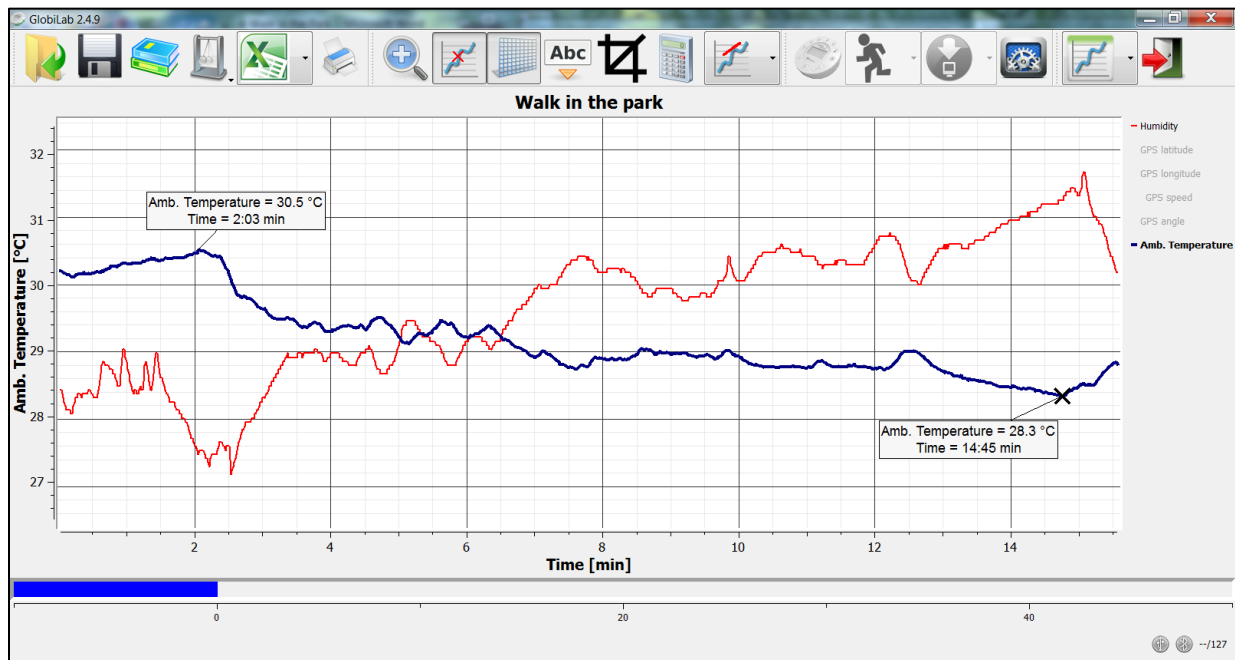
GlobiLab 2.4.9

Abc

Walk in the park

Amb. Temperature [°C]

32
31
30
29
28
27

Amb. Temperature = 30.5 °C
Time = 2:03 min

Amb. Temperature = 28.3 °C
Time = 14:45 min

2 4 6 8 10 12 14

Time [min]

Humidity
GPS latitude
GPS longitude
GPS speed
GPS angle
Amb. Temperature

0
20
40

--/127